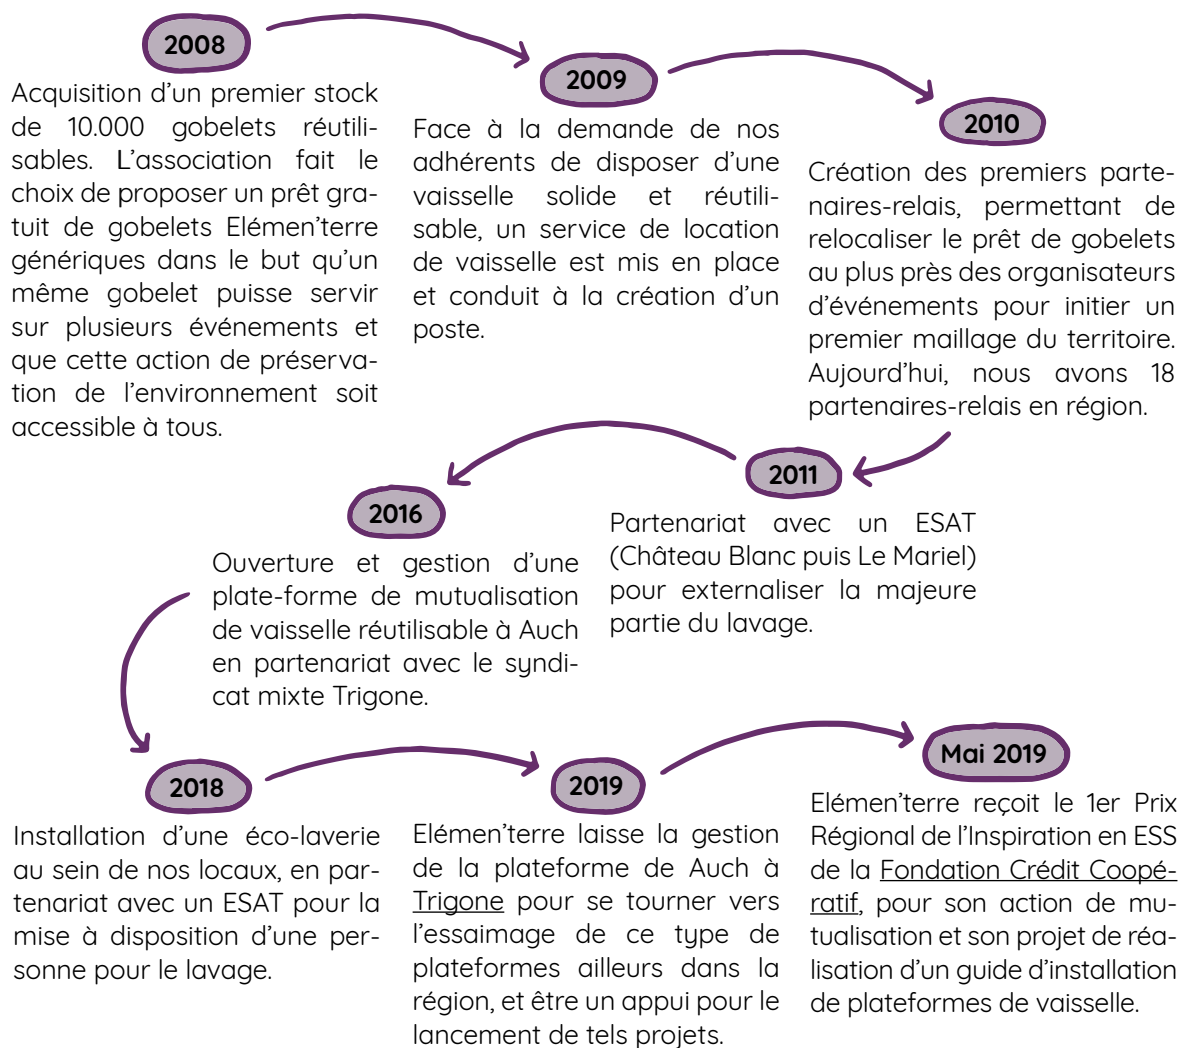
2008

Acquisition d’un premier stock de 10.000 gobelets réutilisables. L’association fait le choix de proposer un prêt gratuit de gobelets Elémen’terre génériques dans le but qu’un même gobelet puisse servir sur plusieurs événements et que cette action de préservation de l’environnement soit accessible à tous.

2009

Face à la demande de nos adhérents de disposer d’une vaisselle solide et réutilisable, un service de location de vaisselle est mis en place et conduit à la création d’un poste.

2010

Création des premiers partenaires-relais, permettant de relocaliser le prêt de gobelets au plus près des organisateurs d’événements pour initier un premier maillage du territoire. Aujourd’hui, nous avons 18 partenaires-relais en région.

2011

Partenariat avec un ESAT (Château Blanc puis Le Mariel) pour externaliser la majeure partie du lavage.

2016

Ouverture et gestion d’une plate-forme de mutualisation de vaisselle réutilisable à Auch en partenariat avec le syndicat mixte Trigone.

2018

Installation d’une éco-laverie au sein de nos locaux, en partenariat avec un ESAT pour la mise à disposition d’une personne pour le lavage.

2019

Elémen’terre laisse la gestion de la plateforme de Auch à Trigone pour se tourner vers l’essaimage de ce type de plateformes ailleurs dans la région, et être un appui pour le lancement de tels projets.

Mai 2019

Elémen’terre reçoit le 1er Prix Régional de l’Inspiration en ESS de la Fondation Crédit Coopératif, pour son action de mutualisation et son projet de réalisation d’un guide d’installation de plateformes de vaisselle.